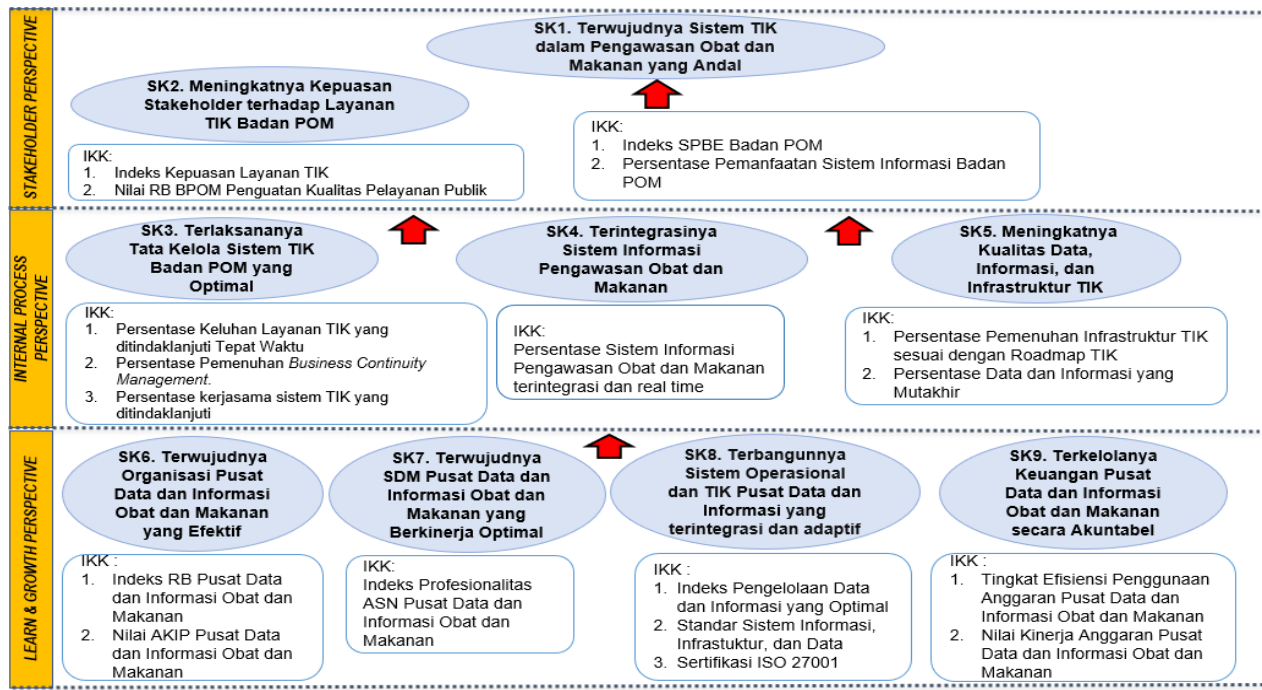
STAKEHOLDER PERSPECTIVE

SK1. Terwujudnya Sistem TIK dalam Pengawasan Obat dan Makanan yang Andal

SK2. Meningkatnya Kepuasan Stakeholder terhadap Layanan TIK Badan POM

IKK:
1. Indeks Kepuasan Layanan TIK
2. Nilai RB BPOM Penguatan Kualitas Pelayanan Publik

IKK:
1. Indeks SPBE Badan POM
2. Persentase Pemanfaatan Sistem Informasi Badan POM

INTERNAL PROCESS PERSPECTIVE

SK3. Terlaksananya Tata Kelola Sistem TIK Badan POM yang Optimal

IKK:
1. Persentase Keluhan Layanan TIK yang ditindaklanjuti Tepat Waktu
2. Persentase Pemenuhan *Business Continuity Management*.
3. Persentase kerjasama sistem TIK yang ditindaklanjuti

SK4. Terintegrasinya Sistem Informasi Pengawasan Obat dan Makanan

IKK:
Persentase Sistem Informasi Pengawasan Obat dan Makanan terintegrasi dan real time

SK5. Meningkatnya Kualitas Data, Informasi, dan Infrastruktur TIK

IKK:
1. Persentase Pemenuhan Infrastruktur TIK sesuai dengan Roadmap TIK
2. Persentase Data dan Informasi yang Mutakhir

LEARN & GROWTH PERSPECTIVE

SK6. Terwujudnya Organisasi Pusat Data dan Informasi Obat dan Makanan yang Efektif

IKK :
1. Indeks RB Pusat Data dan Informasi Obat dan Makanan
2. Nilai AKIP Pusat Data dan Informasi Obat dan Makanan

SK7. Terwujudnya SDM Pusat Data dan Informasi Obat dan Makanan yang Berkinerja Optimal

IKK:
Indeks Profesionalitas ASN Pusat Data dan Informasi Obat dan Makanan

SK8. Terbangunnya Sistem Operasional dan TIK Pusat Data dan Informasi yang terintegrasi dan adaptif

IKK :
1. Indeks Pengelolaan Data dan Informasi yang Optimal
2. Standar Sistem Informasi, Infrastuktur, dan Data
3. Sertifikasi ISO 27001

SK9. Terkelolanya Keuangan Pusat Data dan Informasi Obat dan Makanan secara Akuntabel

IKK :
1. Tingkat Efisiensi Penggunaan Anggaran Pusat Data dan Informasi Obat dan Makanan
2. Nilai Kinerja Anggaran Pusat Data dan Informasi Obat dan Makanan